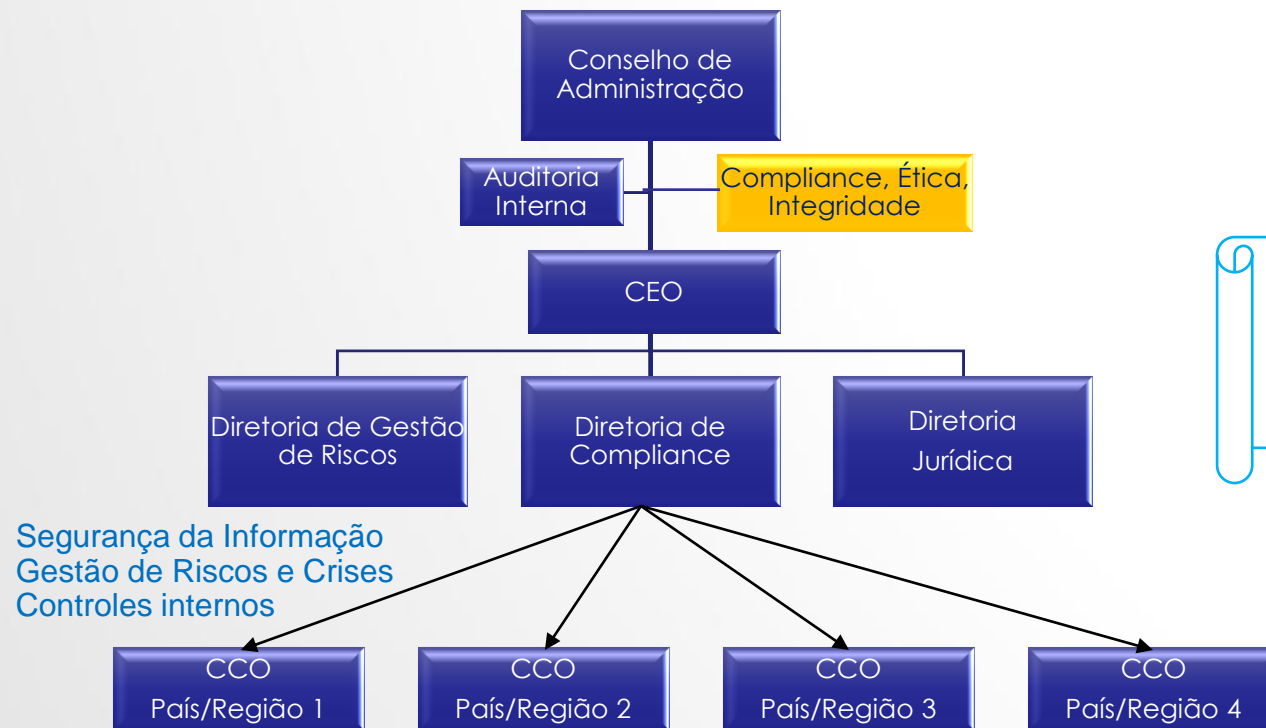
Conselho de Administração

Auditoria Interna

Compliance, Ética, Integridade

CEO

Diretoria de Gestão de Riscos

Diretoria de Compliance

Diretoria Jurídica

Segurança da Informação
Gestão de Riscos e Crises
Controles internos

CCO
País/Região 1

CCO
País/Região 2

CCO
País/Região 3

CCO
País/Região 4